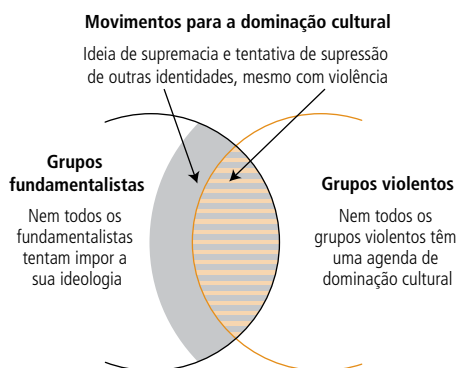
**Movimentos para a dominação cultural**

Ideia de supremacia e tentativa de supressão de outras identidades, mesmo com violência

**Grupos fundamentalistas**

Nem todos os fundamentalistas tentam impor a sua ideologia

**Grupos violentos**

Nem todos os grupos violentos têm uma agenda de dominação cultural